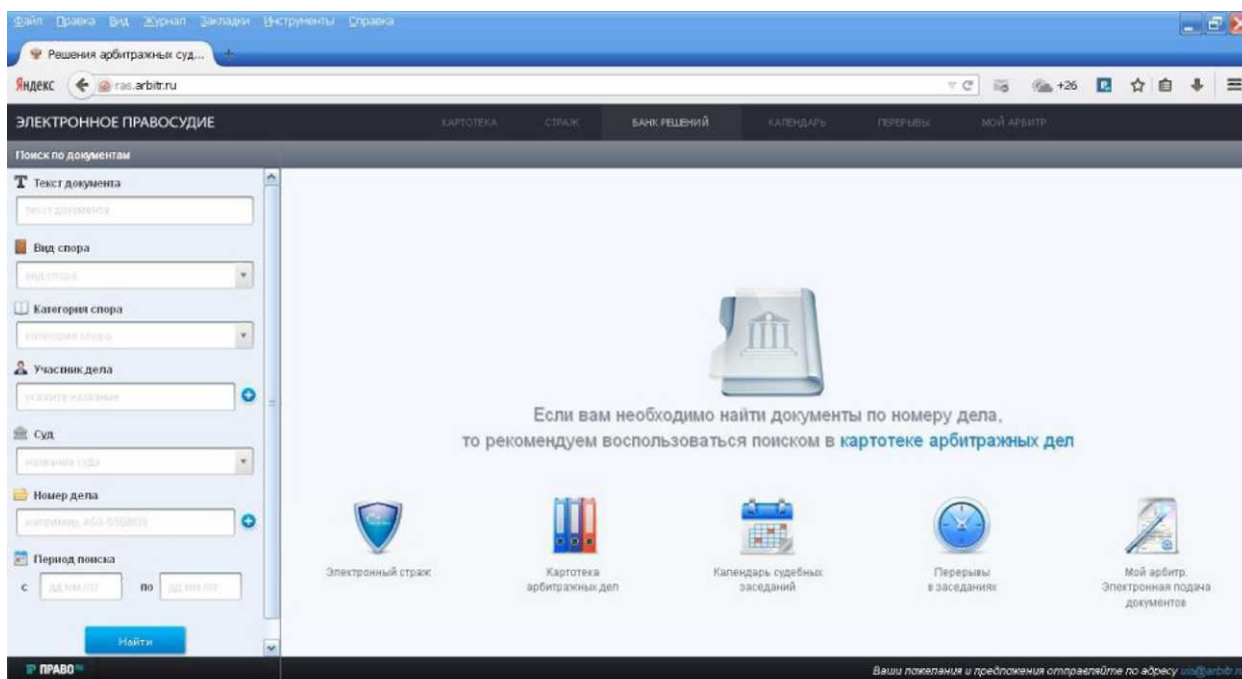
Файл Правка Вид Журнал Закладки Инструменты Справка

Решения арбитражных суд...

Яндекс ras.arbitr.ru

+26

ЭЛЕКТРОННОЕ ПРАВОСУДИЕ

КАРТОТЕКА СТРАЖ БАНК РЕШЕНИЙ КАЛЕНДАРЬ ПЕРЕРЫВЫ МОЙ АРБИТР

Поиск по документам

Текст документа

текст документа

Вид спора

вид спора

Категория спора

категория спора

Участник дела

укажите название

Суд

название суда

Номер дела

например, А50-5568/08

Период поиска

с дд.мм.гг по дд.мм.гг

Найти

Если вам необходимо найти документы по номеру дела, то рекомендуем воспользоваться поиском в картотеке арбитражных дел

Электронный страж

Картотека арбитражных дел

Календарь судебных заседаний

Перерывы в заседаниях

Мой арбитр. Электронная подача документов

ПРАВО

Ваши пожелания и предложения отправляйте по адресу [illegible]